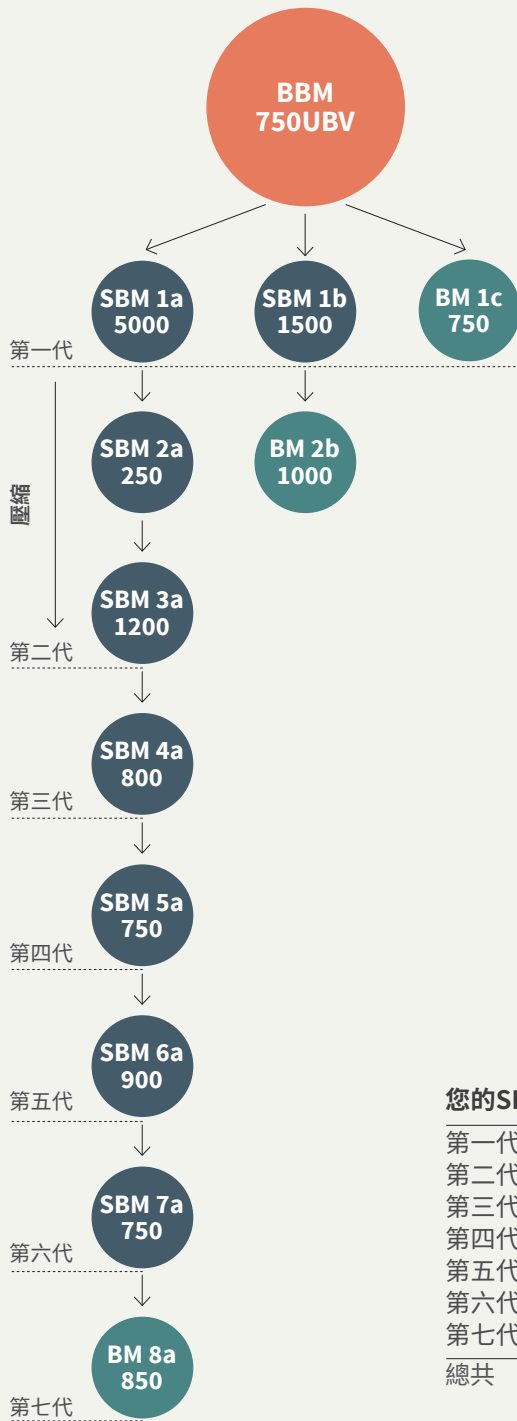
BBM
750UBV

SBM 1a
5000

SBM 1b
1500

BM 1c
750

第一代

壓縮

SBM 2a
250

BM 2b
1000

SBM 3a
1200

第二代

SBM 4a
800

第三代

SBM 5a
750

第四代

SBM 6a
900

第五代

SBM 7a
750

第六代

BM 8a
850

第七代

您的S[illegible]

第一代
第二代
第三代
第四代
第五代
第六代
第七代
總共